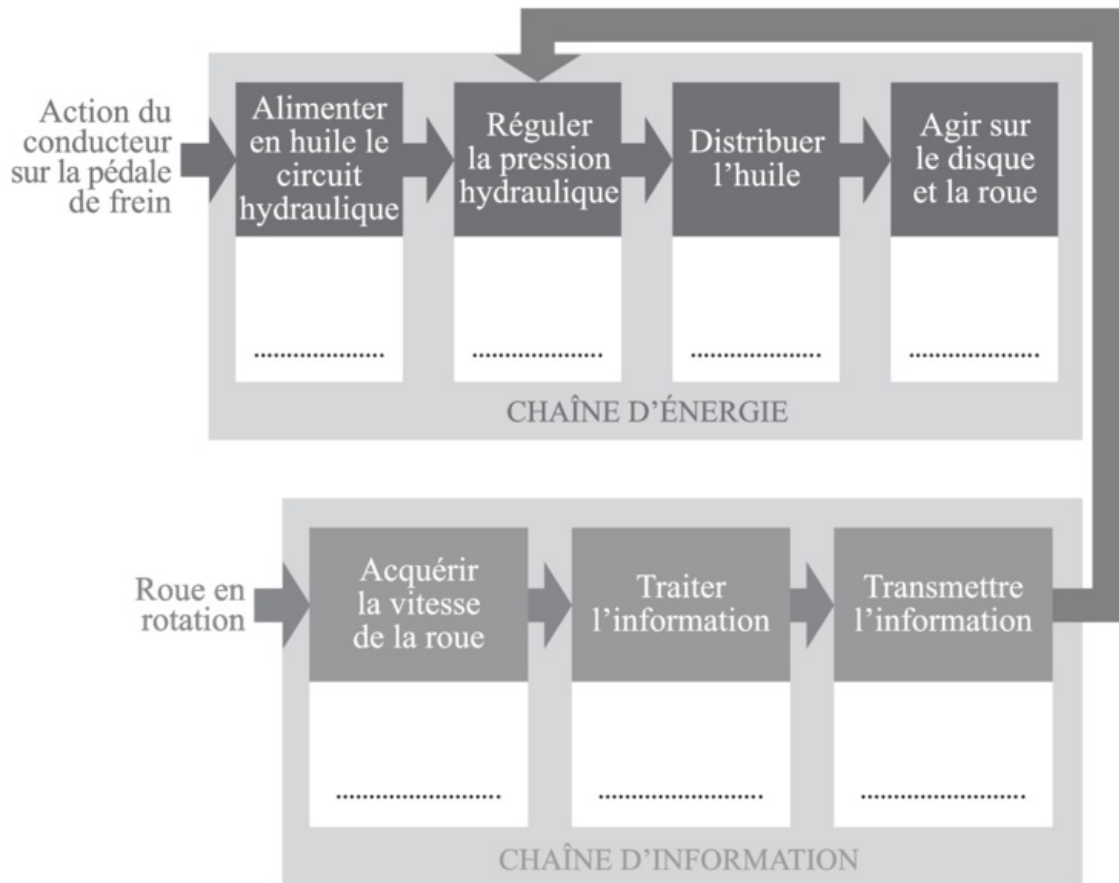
Action du conducteur sur la pédale de frein

Alimenter en huile le circuit hydraulique

..................

Réguler la pression hydraulique

..................

Distribuer l'huile

..................

Agir sur le disque et la roue

..................

CHAÎNE D'ÉNERGIE

Roue en rotation

Acquérir la vitesse de la roue

......................

Traiter l'information

......................

Transmettre l'information

......................

CHAÎNE D'INFORMATION